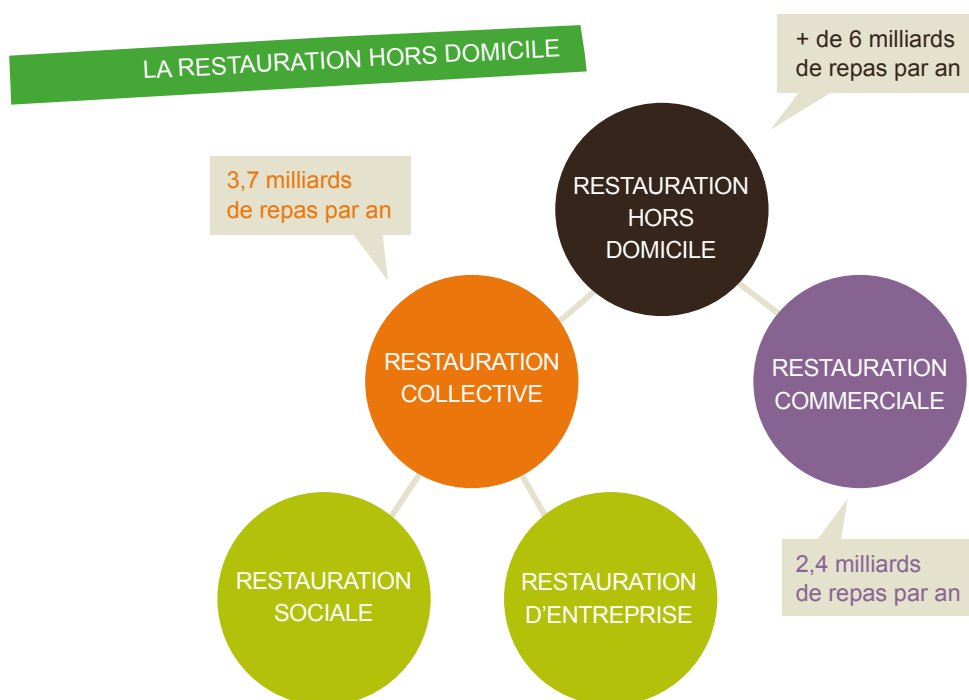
LA RESTAURATION HORS DOMICILE

+ de 6 milliards de repas par an

RESTAURATION HORS DOMICILE

3,7 milliards de repas par an

RESTAURATION COLLECTIVE

RESTAURATION COMMERCIALE

2,4 milliards de repas par an

RESTAURATION SOCIALE

RESTAURATION D'ENTREPRISE